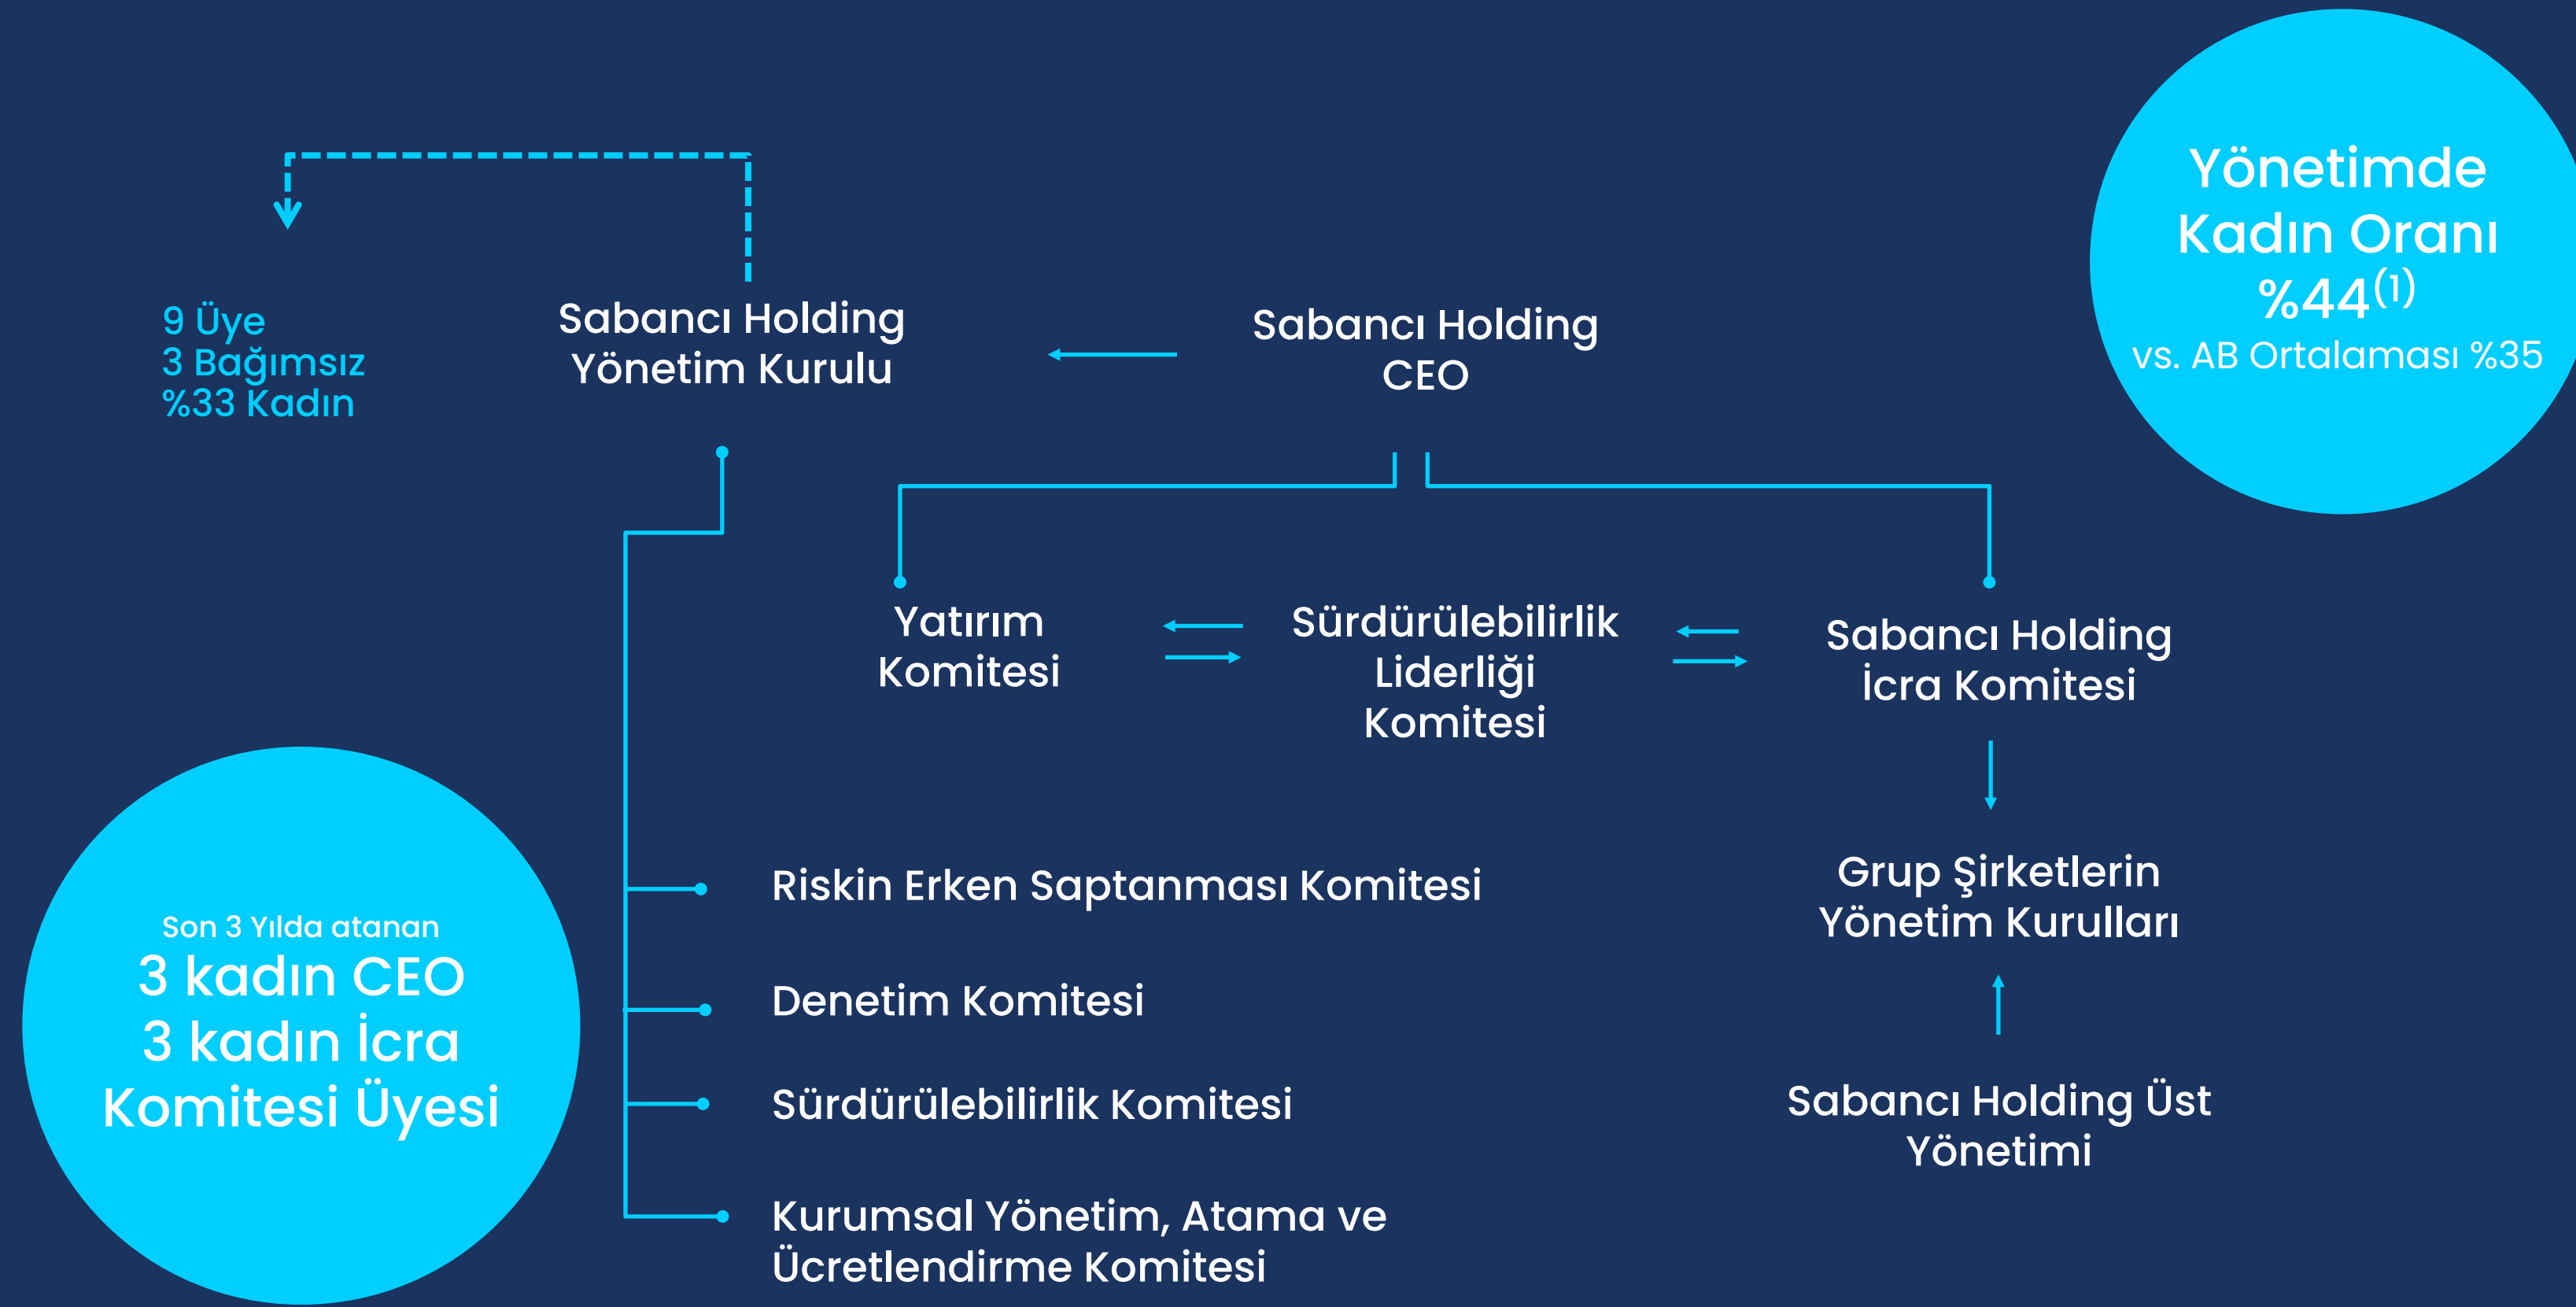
9 Üye
3 Bağımsız
%33 Kadın

Sabancı Holding Yönetim Kurulu

Sabancı Holding CEO

Yönetimde Kadın Oranı %44$^{(1)}$
vs. AB Ortalaması %35

Yatırım Komitesi

Sürdürülebilirlik Liderliği Komitesi

Sabancı Holding İcra Komitesi

Riskin Erken Saptanması Komitesi

Denetim Komitesi

Sürdürülebilirlik Komitesi

Kurumsal Yönetim, Atama ve Ücretlendirme Komitesi

Grup Şirketlerin Yönetim Kurulları

Sabancı Holding Üst Yönetimi

Son 3 Yılda atanan
3 kadın CEO
3 kadın İcra Komitesi Üyesi